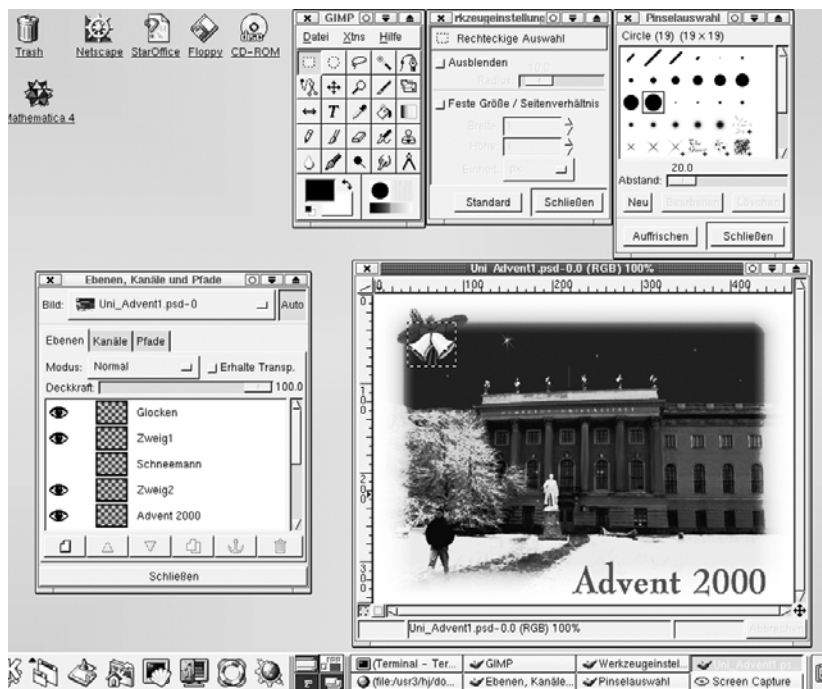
Trash Netscape StarOffice Floppy CD-ROM

Mathematica 4

GIMP
Datei Xtns Hilfe

rkzeugeinstellung
Rechteckige Auswahl
Ausblenden
Radius
10.0
Feste Größe / Seitenverhältnis
Breite
Höhe
Einheit px
Standard Schließen

Pinselauswahl
Circle (19) (19 × 19)
20.0
Abstand:
Neu Bearbeiten Löschen
Auffrischen Schließen

Ebenen, Kanäle und Pfade
Bild: Uni_Advent1.psd-0 Auto
Ebenen Kanäle Pfade
Modus: Normal Erhalte Transp.
Deckkraft: 100.0
Glocken
Zweig1
Schneemann
Zweig2
Advent 2000
Schließen

Uni_Advent1.psd-0.0 (RGB) 100%
0 100 200 300 400
Advent 2000
Uni_Advent1.psd-0.0 (RGB) 100%
Abbrechen

Terminal - Ter... GIMP Werkzeugeinstel... Uni_Advent1.ps
(file:/usr3/hj/do... Ebenen, Kanäle... Pinselauswahl Screen Capture